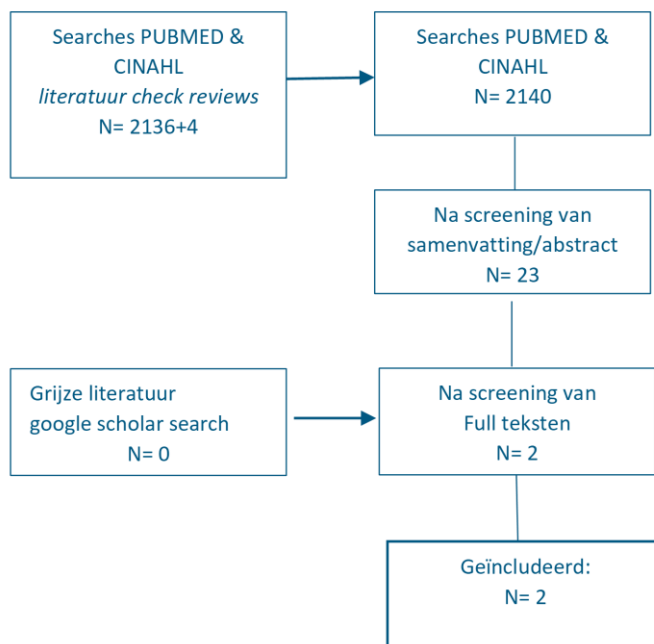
Searches PUBMED & CINAHL
*literatuur check reviews*
N= 2136+4

Searches PUBMED & CINAHL
N= 2140

Na screening van samenvatting/abstract
N= 23

Grijze literatuur
google scholar search
N= 0

Na screening van Full teksten
N= 2

Geïncludeerd:
N= 2